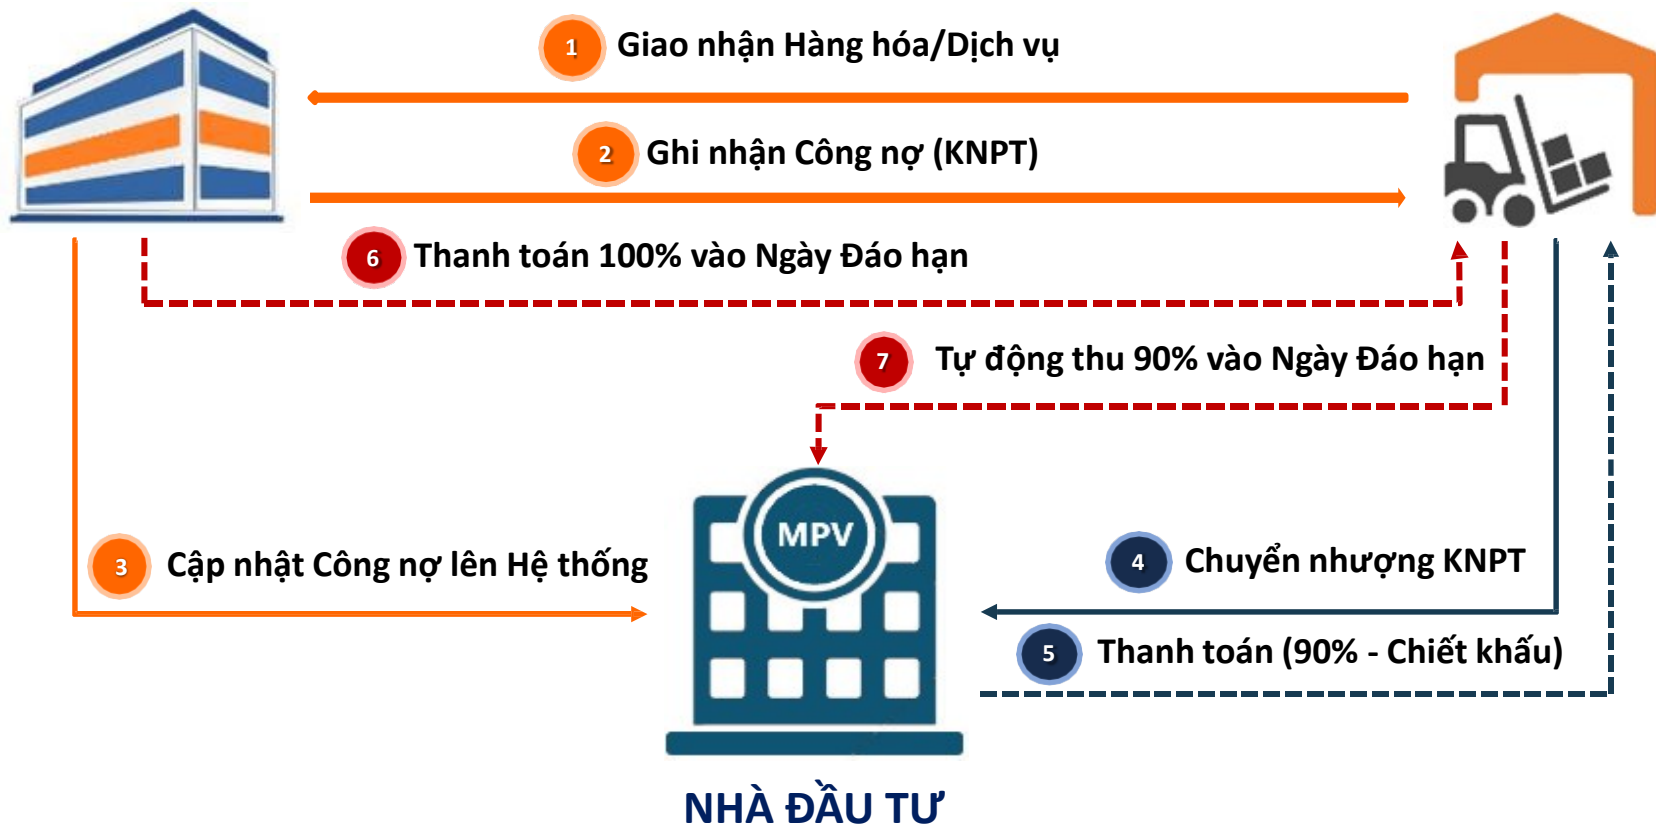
1 Giao nhận Hàng hóa/Dịch vụ

2 Ghi nhận Công nợ (KNPT)

6 Thanh toán 100% vào Ngày Đáo hạn

7 Tự động thu 90% vào Ngày Đáo hạn

3 Cập nhật Công nợ lên Hệ thống

MPV

4 Chuyển nhượng KNPT

5 Thanh toán (90% - Chiết khấu)

NHÀ ĐẦU TƯ